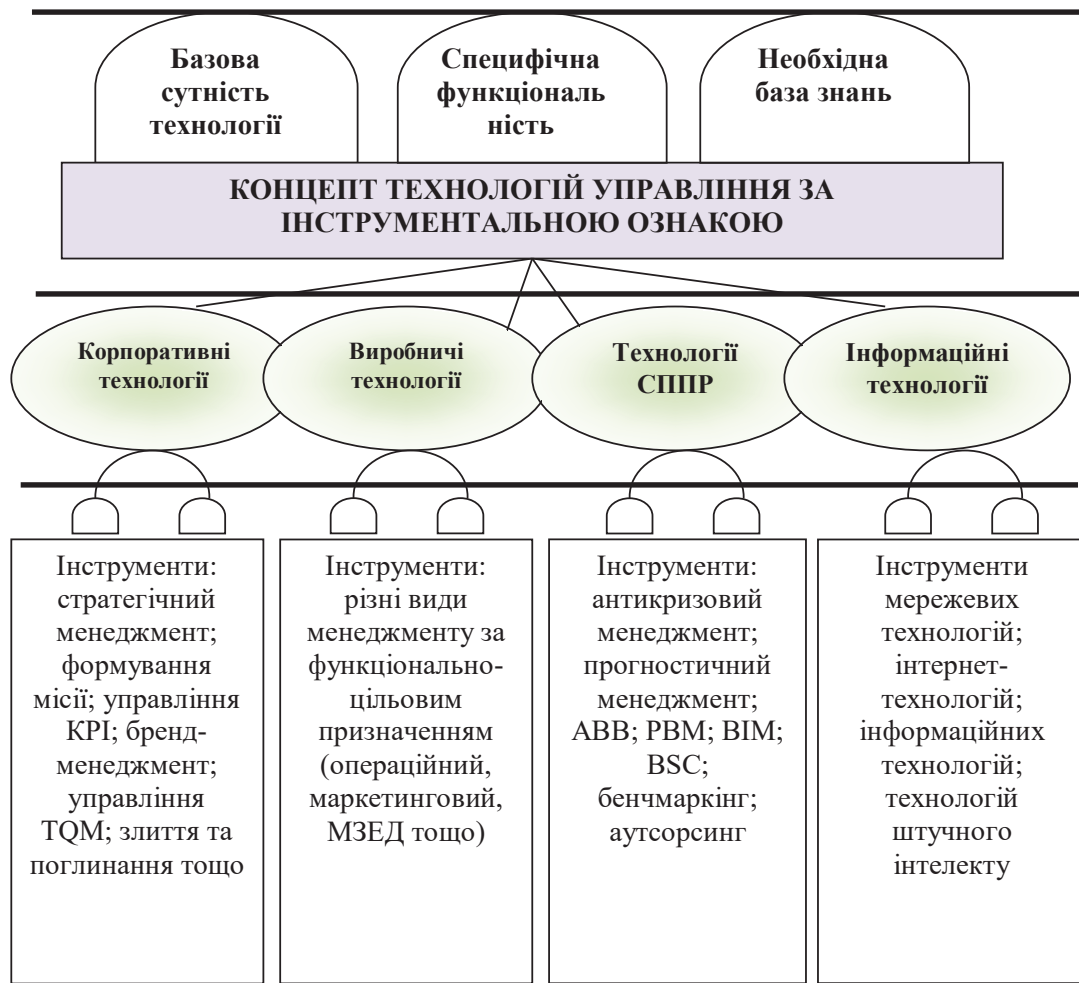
Базова сутність технології

Специфічна функціональ ність

Необхідна база знань

КОНЦЕПТ ТЕХНОЛОГІЙ УПРАВЛІННЯ ЗА ІНСТРУМЕНТАЛЬНОЮ ОЗНАКОЮ

Корпоративні технології

Виробничі технології

Технології СППР

Інформаційні технології

Інструменти: стратегічний менеджмент; формування місії; управління КРІ; бренд-менеджмент; управління TQM; злиття та поглинання тощо

Інструменти: різні види менеджменту за функціонально-цільовим призначенням (операційний, маркетинговий, МЗЕД тощо)

Інструменти: антикризовий менеджмент; прогностичний менеджмент; ABB; PBM; BIM; BSC; бенчмаркінг; аутсорсинг

Інструменти мережевих технологій; інтернет-технологій; інформаційних технологій; технологій штучного інтелекту